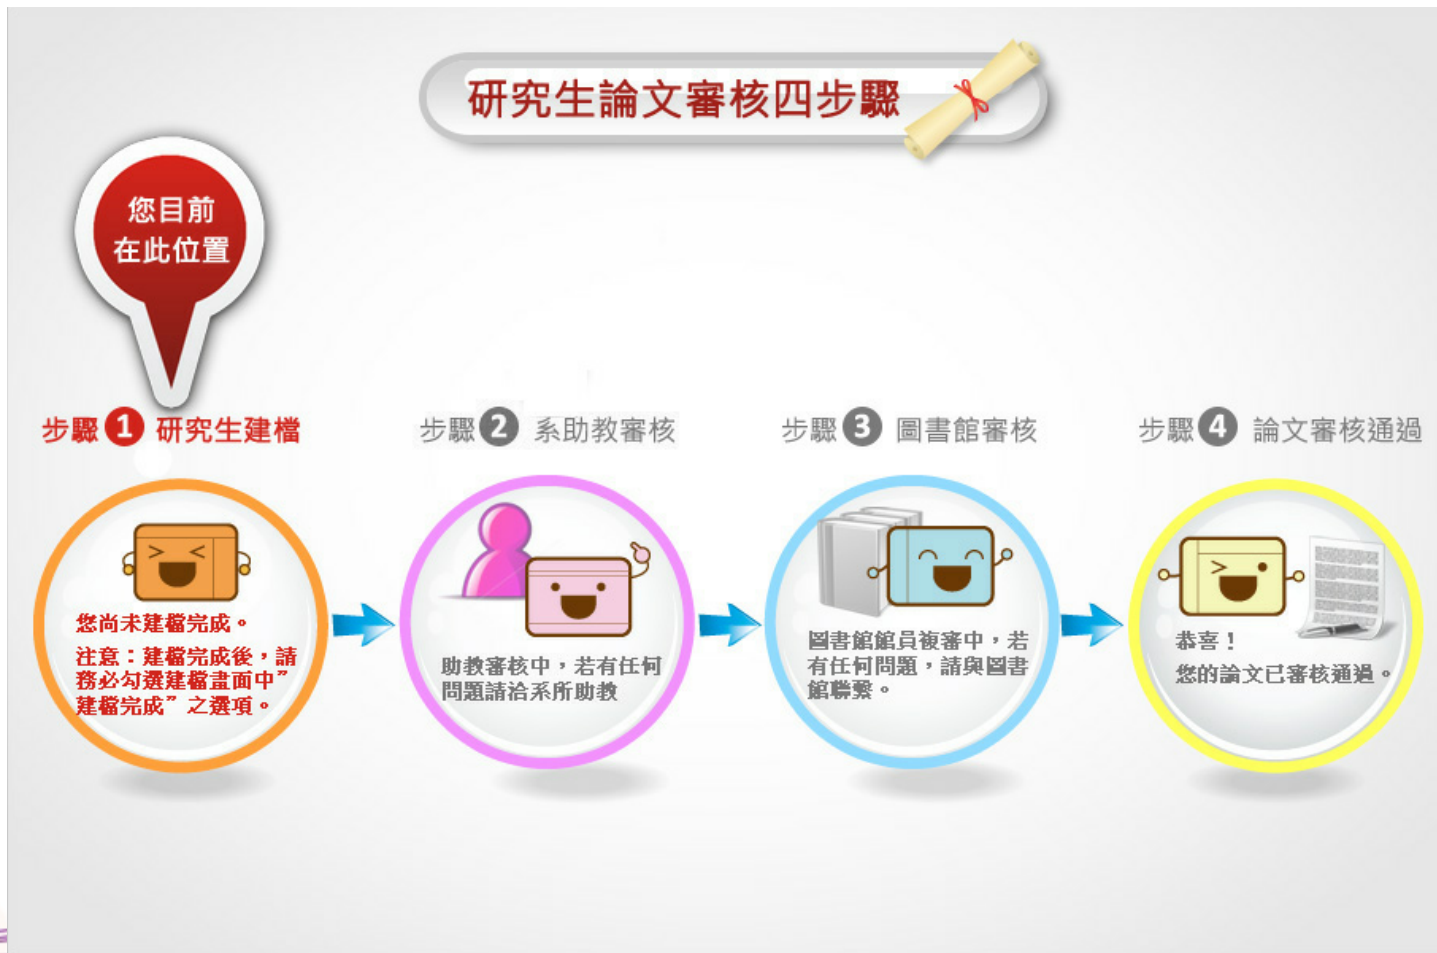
研究生論文審核四步驟

您目前在此位置

步驟 1 研究生建檔

步驟 2 系助教審核

步驟 3 圖書館審核

步驟 4 論文審核通過

您尚未建檔完成。
注意：建檔完成後，請務必勾選建檔畫面中”建檔完成”之選項。

助教審核中，若有任何問題請洽系所助教

圖書館館員複審中，若有任何問題，請與圖書館聯繫。

恭喜！
您的論文已審核通過。